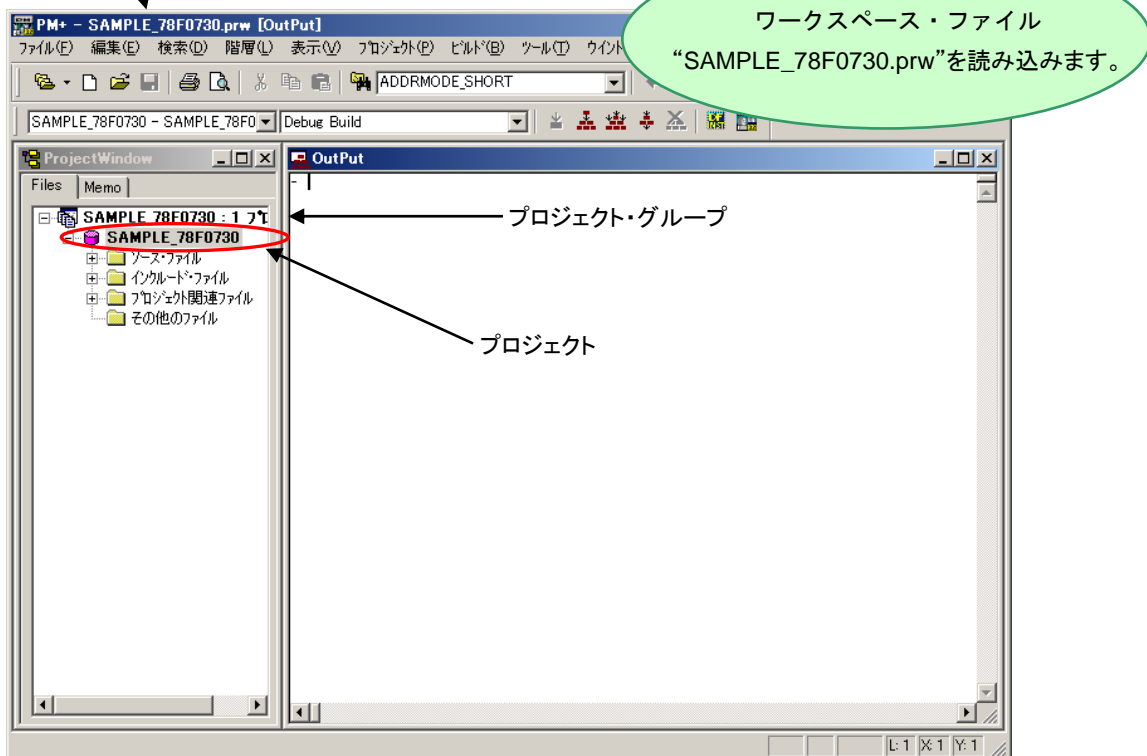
PM+ - SAMPLE_78F0730.prw [OutPut]

ファイル(F) 編集(E) 検索(D) 階層(L) 表示(V) プロジェクト(P) ビルド(B) ツール(T) ウインド

ワークスペース・ファイル
“SAMPLE_78F0730.prw”を読み込みます。

ADDRMODE_SHORT

SAMPLE_78F0730 - SAMPLE_78F0

Debug Build

ProjectWindow

Files

Memo

OutPut

SAMPLE_78F0730 : 1 プ

SAMPLE_78F0730

ソース・ファイル

インクルード・ファイル

プロジェクト関連ファイル

その他のファイル

プロジェクト・グループ

プロジェクト

L: 1 X: 1 Y: 1